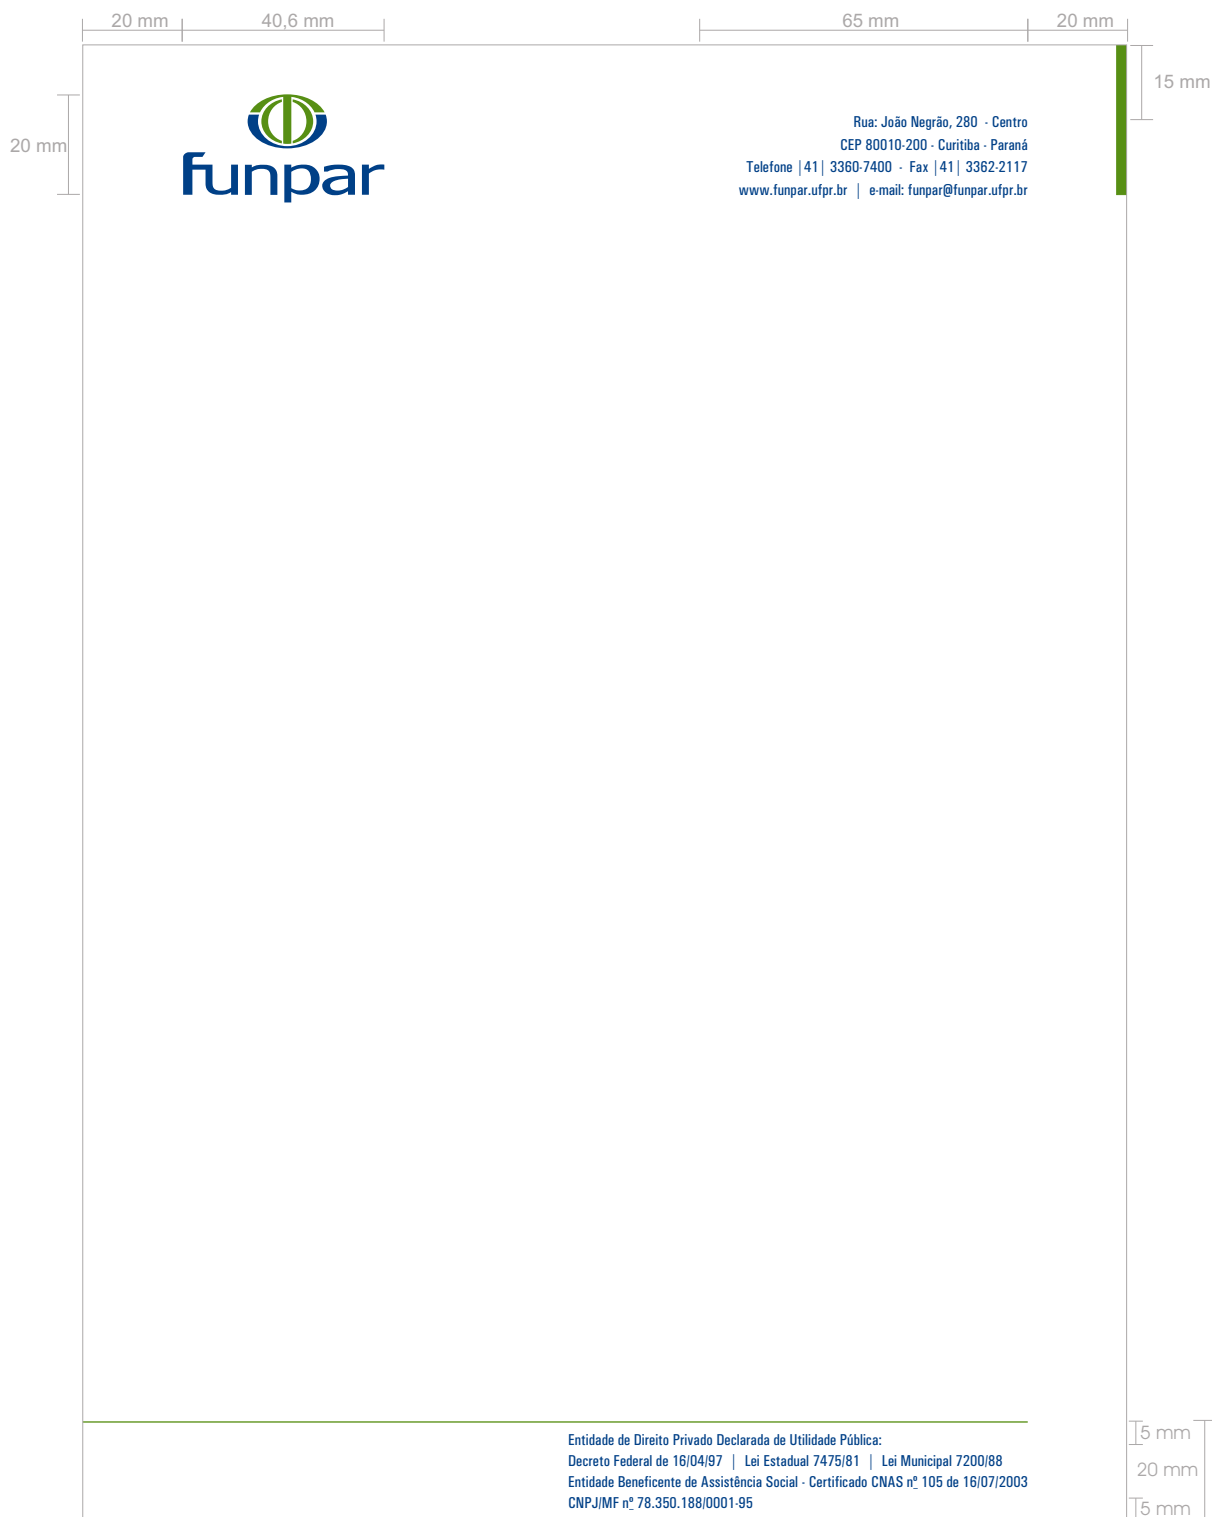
20 mm 40,6 mm 65 mm 20 mm

15 mm

20 mm

funpar

Rua: João Negrão, 280 - Centro
CEP 80010-200 - Curitiba - Paraná
Telefone |41| 3360-7400 - Fax |41| 3362-2117
www.funpar.ufpr.br | e-mail: funpar@funpar.ufpr.br

Entidade de Direito Privado Declarada de Utilidade Pública:
Decreto Federal de 16/04/97 | Lei Estadual 7475/81 | Lei Municipal 7200/88
Entidade Beneficente de Assistência Social - Certificado CNAS nº 105 de 16/07/2003
CNPJ/MF nº 78.350.188/0001-95

5 mm
20 mm
5 mm